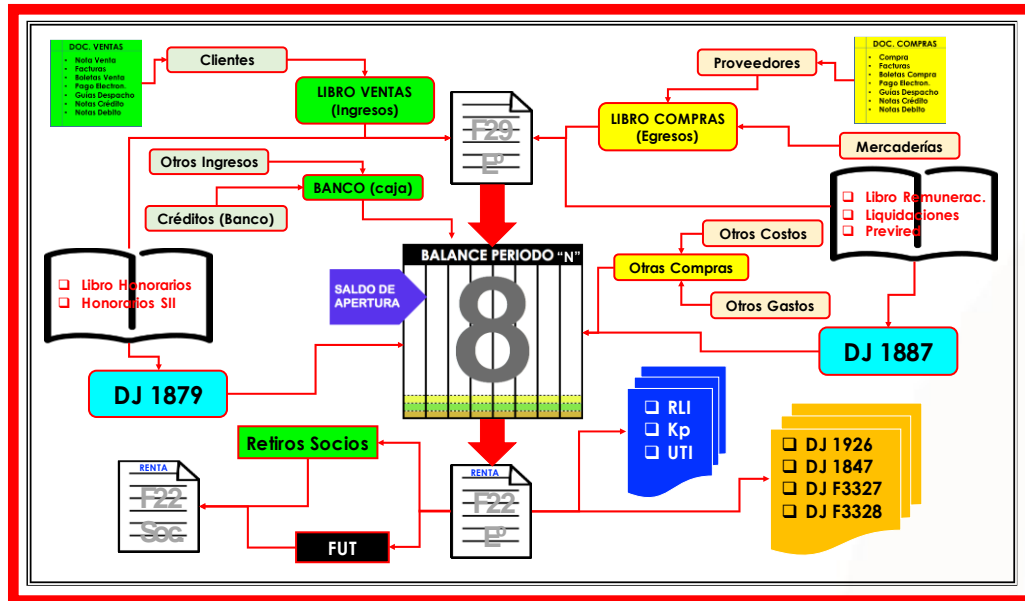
DOC. VENTAS
- Nota Venta
- Facturas
- Boletas Venta
- Pago Electron.
- Guías Despacho
- Notas Crédito
- Notas Debito

Clientes

LIBRO VENTAS (Ingresos)

F29
Eº

Otros Ingresos

BANCO (caja)

Créditos (Banco)

Proveedores

DOC. COMPRAS
- Compra
- Facturas
- Boletas Compra
- Pago Electron.
- Guías Despacho
- Notas Crédito
- Notas Debito

LIBRO COMPRAS (Egresos)

Mercaderías

Libro Remunerac.
Liquidaciones
Previred

Libro Honorarios
Honorarios SII

BALANCE PERIODO "N"

SALDO DE APERTURA

8

Otros Costos

Otras Compras

Otros Gastos

DJ 1887

DJ 1879

Retiros Socios

RENTA
F22
Soc.

RENTA
F22
Eº

FUT

RLI
Kp
UTI

DJ 1926
DJ 1847
DJ F3327
DJ F3328